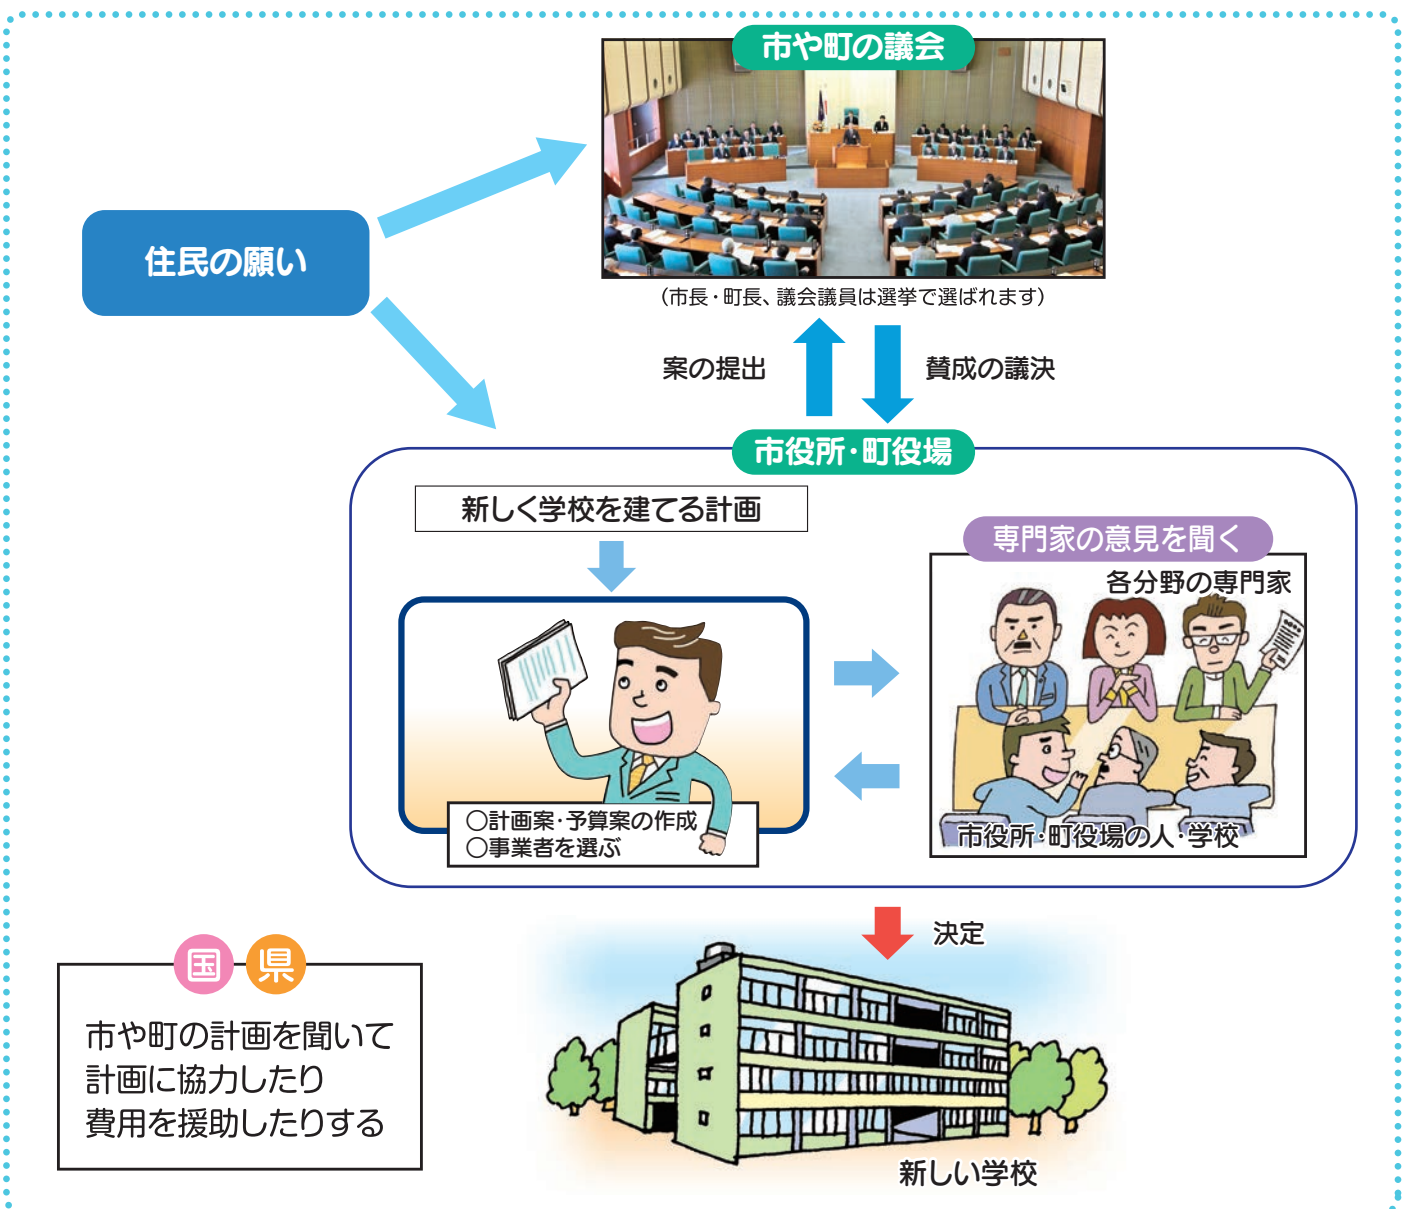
市や町の議会

（市長・町長、議会議員は選挙で選ばれます）

住民の願い

案の提出

賛成の議決

市役所・町役場

新しく学校を建てる計画

専門家の意見を聞く

各分野の専門家

○計画案・予算案の作成
○事業者を選ぶ

市役所・町役場の人・学校

決定

国 県

市や町の計画を聞いて
計画に協力したり
費用を援助したりする

新しい学校